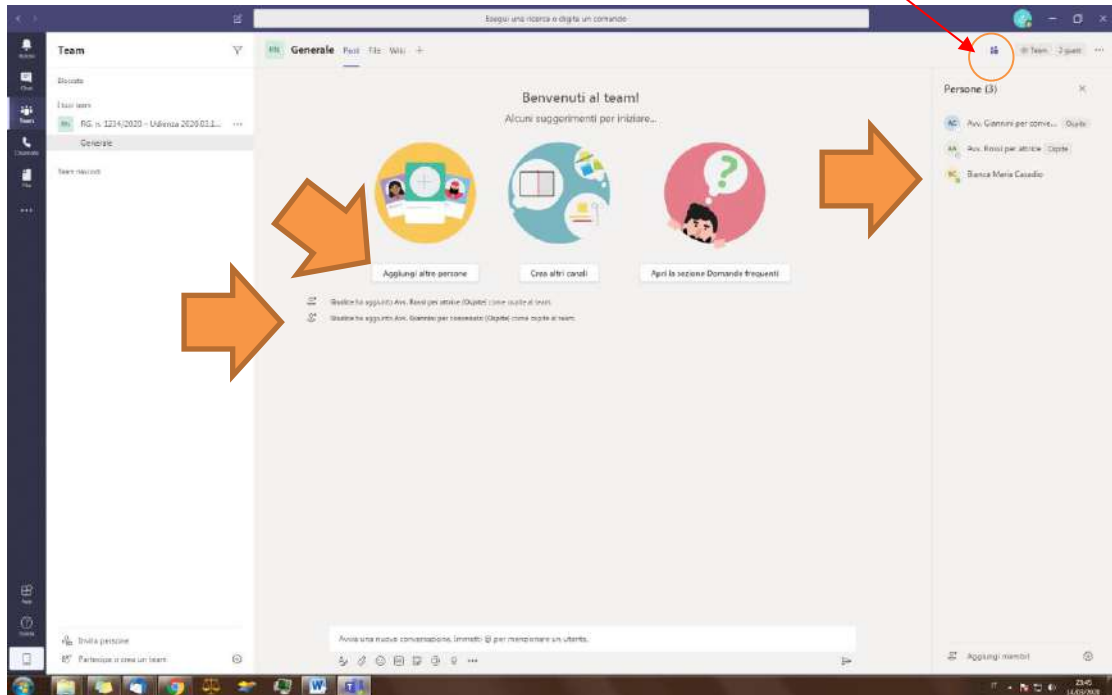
Esegui una ricerca o digita un comando

Team

Bloccato

I tuoi team

RG n. 1234/2020 - Udienza 2020.03.1...

Generale

Team nascosti

RG Generale Post File Wiki +

Team 2 ospiti

Benvenuti al team!

Alcuni suggerimenti per iniziare...

Aggiungi altre persone

Crea altri canali

Apri la sezione Domande frequenti

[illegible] ha aggiunto Avv. Rossi per attrice (Ospite) come ospite al team.

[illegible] ha aggiunto Avv. Giannini per convenuto (Ospite) come ospite al team.

Persone (3)

AC Avv. Giannini per conve... Ospite

AA Avv. Rossi per attrice Ospite

BC Bianca Maria Casadio

Invita persone

Partecipa o crea un team

Avvia una nuova conversazione. Immetti @ per menzionare un utente.

Aggiungi membri

IT 23:45 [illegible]